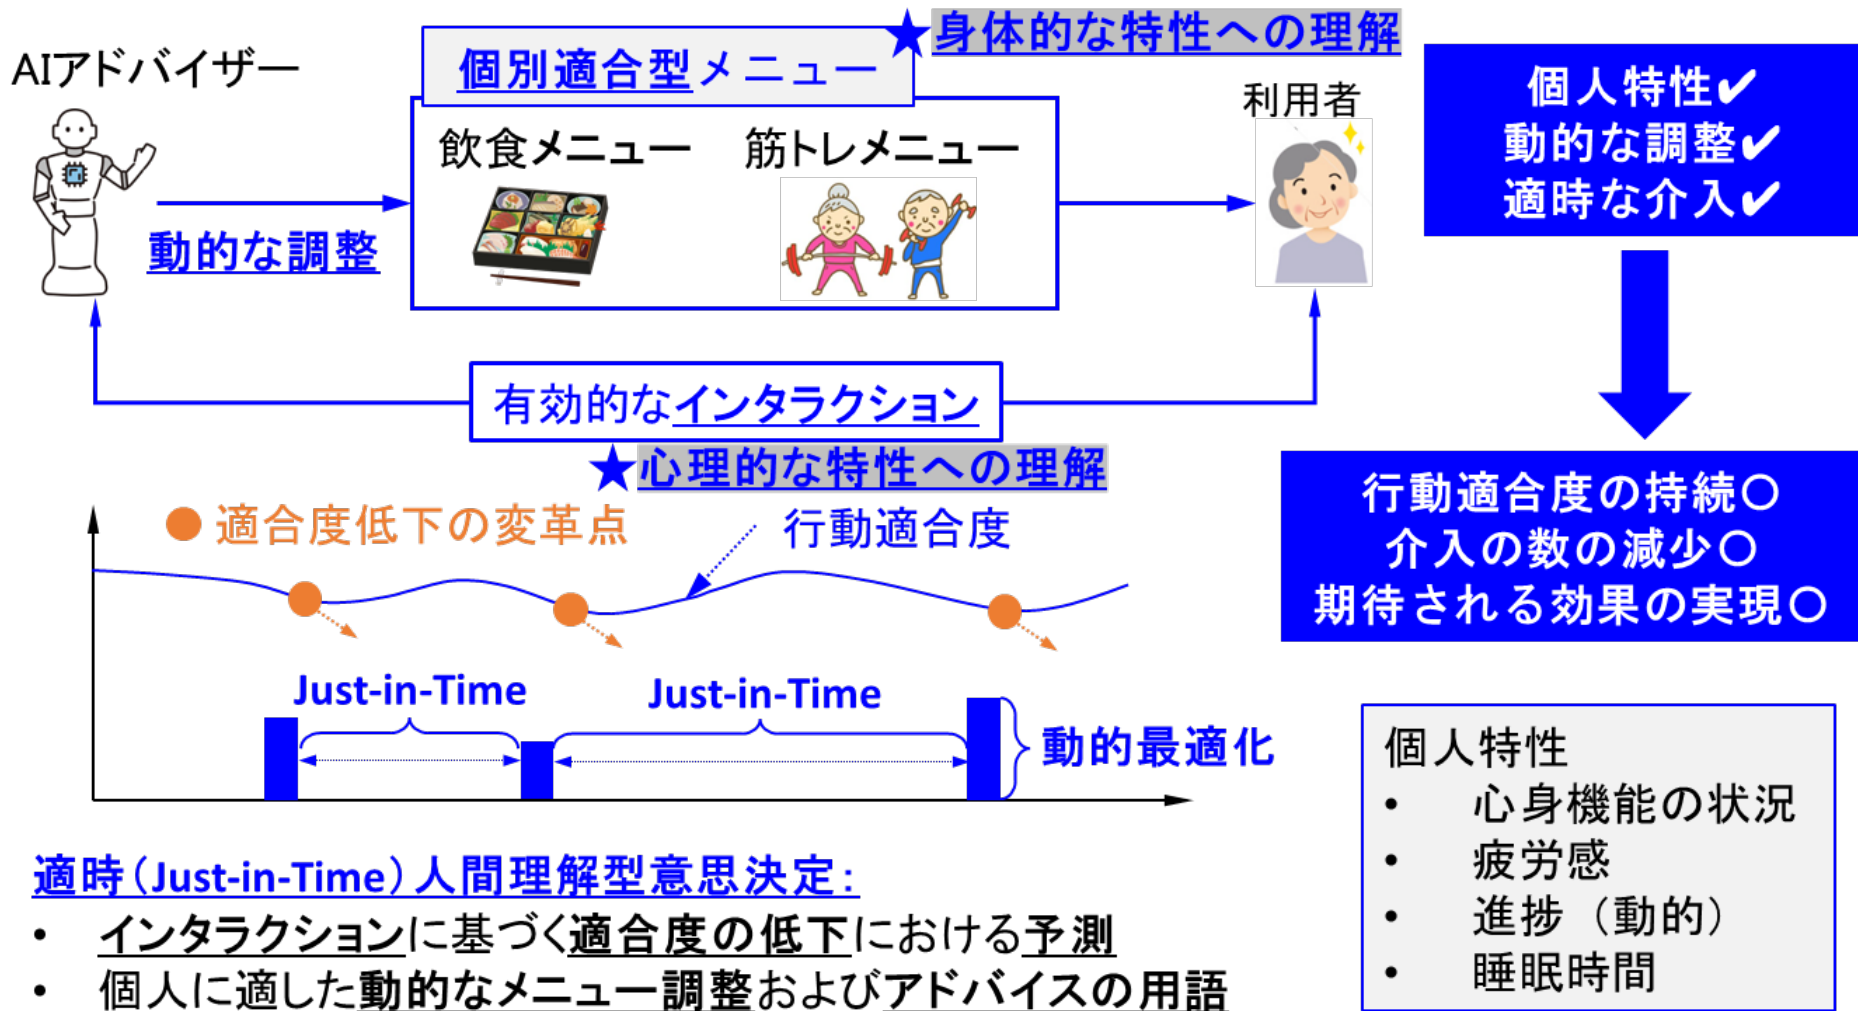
AIアドバイザー

個別適合型メニュー

★身体的な特性への理解

飲食メニュー　筋トレメニュー

利用者

動的な調整

個人特性✔
動的な調整✔
適時な介入✔

有効的なインタラクション

★心理的な特性への理解

行動適合度の持続〇
介入の数の減少〇
期待される効果の実現〇

● 適合度低下の変革点

行動適合度

Just-in-Time

Just-in-Time

動的最適化

個人特性
• 心身機能の状況
• 疲労感
• 進捗（動的）
• 睡眠時間

適時（Just-in-Time）人間理解型意思決定：
• インタラクションに基づく適合度の低下における予測
• 個人に適した動的なメニュー調整およびアドバイスの用語